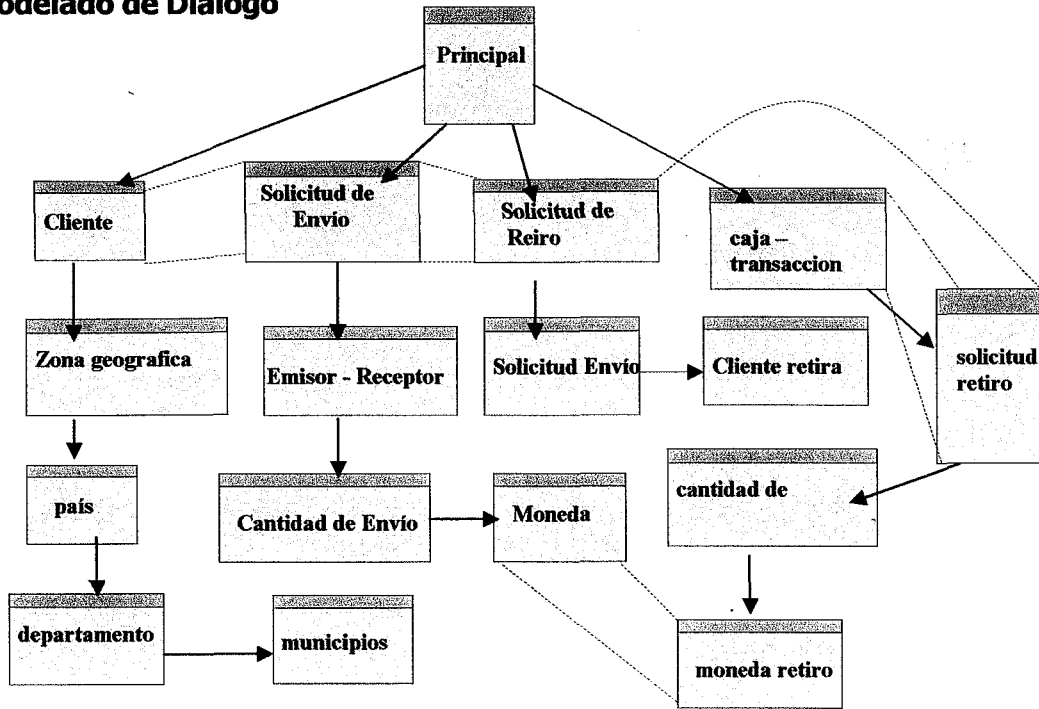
odelado de Dialogo

Principal

Cliente

Solicitud de Envio

Solicitud de Reiro

caja – transaccion

Zona geografica

Emisor - Receptor

Solicitud Envío

Cliente retira

solicitud retiro

país

Cantidad de Envío

Moneda

cantidad de

departamento

municipios

moneda retiro